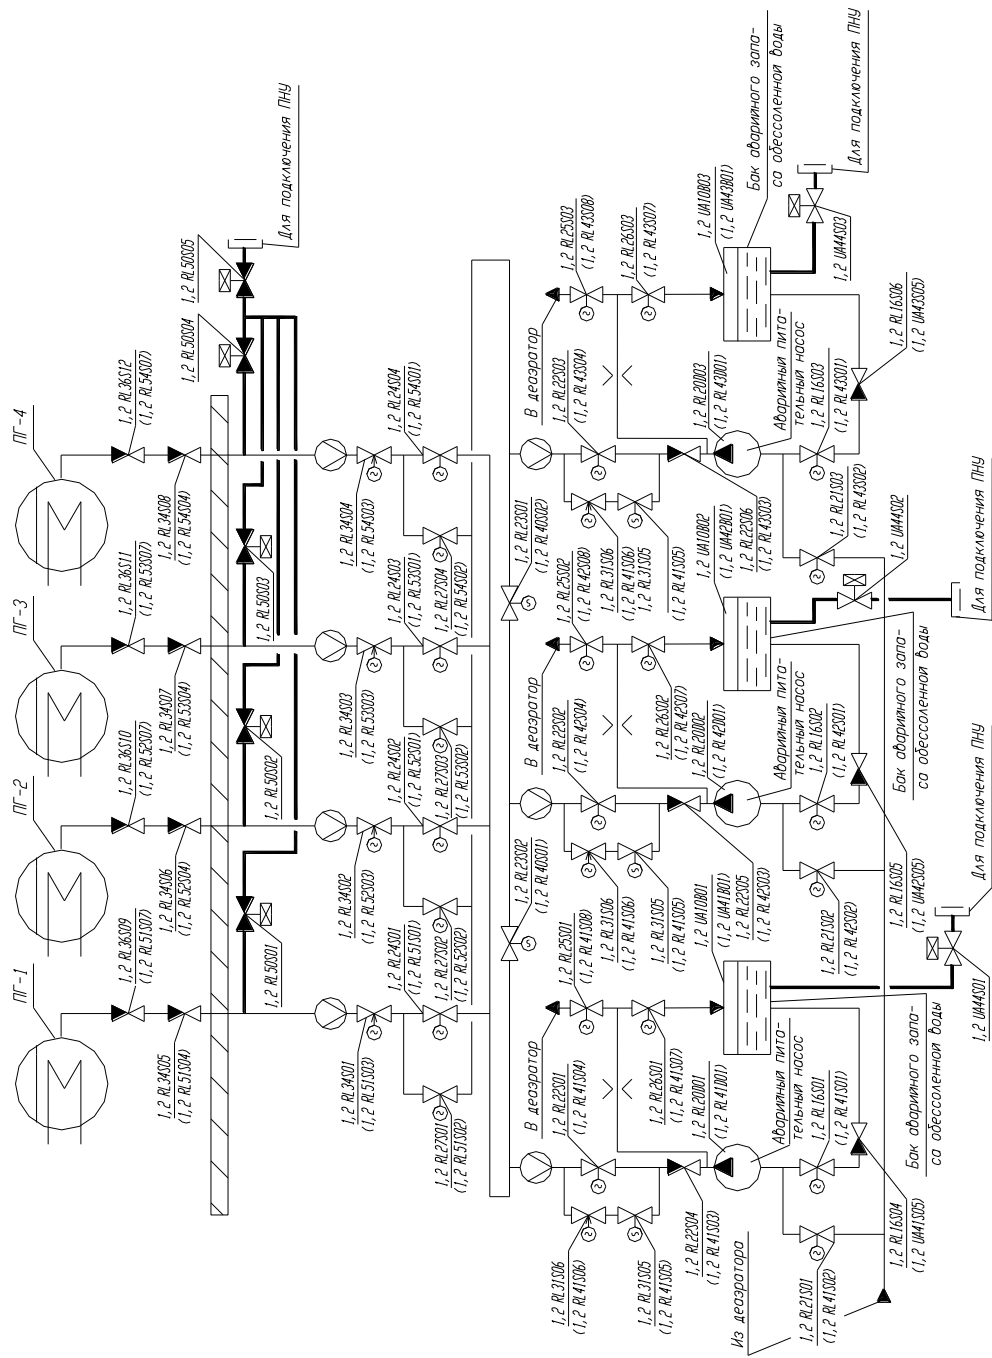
ПГ-1
ПГ-2
ПГ-3
ПГ-4

1,2 RL36S09
(1,2 RL51S07)
1,2 RL36S10
(1,2 RL52S07)
1,2 RL36S11
(1,2 RL53S07)
1,2 RL36S12
(1,2 RL54S07)

1,2 RL34S05
(1,2 RL51S04)
1,2 RL34S06
(1,2 RL52S04)
1,2 RL34S07
(1,2 RL53S04)
1,2 RL34S08
(1,2 RL54S04)

1,2 RL50S01
1,2 RL50S02
1,2 RL50S03
1,2 RL50S04
1,2 RL50S05
Для подключения ПНУ

1,2 RL34S01
(1,2 RL51S03)
1,2 RL34S02
(1,2 RL52S03)
1,2 RL34S03
(1,2 RL53S03)
1,2 RL34S04
(1,2 RL54S03)

1,2 RL24S01
(1,2 RL51S01)
1,2 RL24S02
(1,2 RL52S01)
1,2 RL24S03
(1,2 RL53S01)
1,2 RL24S04
(1,2 RL54S01)

1,2 RL27S01
(1,2 RL51S02)
1,2 RL27S02
(1,2 RL52S02)
1,2 RL27S03
(1,2 RL53S02)
1,2 RL27S04
(1,2 RL54S02)

1,2 RL23S02
(1,2 RL40S01)
1,2 RL23S01
(1,2 RL40S02)

1,2 RL31S06
(1,2 RL41S06)
1,2 RL31S05
(1,2 RL41S05)
1,2 RL22S04
(1,2 RL41S03)
Из деаэратора
1,2 RL21S01
(1,2 RL41S02)
1,2 RL16S04
(1,2 UA41S05)

В деаэратор
1,2 RL22S01
(1,2 RL41S04)
1,2 RL25S01
(1,2 RL41S08)
1,2 RL31S06
(1,2 RL41S06)
1,2 RL31S05
(1,2 RL41S05)
1,2 RL26S01
(1,2 RL41S07)
1,2 RL20D01
(1,2 RL41D01)
Аварийный пита-
тельный насос
1,2 RL16S01
(1,2 RL41S01)
1,2 UA10B01
(1,2 UA41B01)
1,2 RL22S05
(1,2 RL42S03)
Бак аварийного запа-
са обессоленной воды
1,2 UA44S01
Для подключения ПНУ

1,2 RL21S02
(1,2 RL42S02)
1,2 RL16S05
(1,2 UA42S05)

В деаэратор
1,2 RL22S02
(1,2 RL42S04)
1,2 RL26S02
(1,2 RL42S07)
1,2 RL20D02
(1,2 RL42D01)
Аварийный пита-
тельный насос
1,2 RL16S02
(1,2 RL42S01)
Бак аварийного запа-
са обессоленной воды

1,2 RL25S02
(1,2 RL42S08)
1,2 RL31S06
(1,2 RL41S06)
1,2 RL31S05
(1,2 RL41S05)
1,2 UA10B02
(1,2 UA42B01)
1,2 RL22S06
(1,2 RL43S03)
1,2 RL21S03
(1,2 RL43S02)
1,2 UA44S02
Для подключения ПНУ

В деаэратор
1,2 RL22S03
(1,2 RL43S04)
1,2 RL20D03
(1,2 RL43D01)
Аварийный пита-
тельный насос
1,2 RL16S03
(1,2 RL43S01)
1,2 RL25S03
(1,2 RL43S08)
1,2 RL26S03
(1,2 RL43S07)
1,2 UA10B03
(1,2 UA43B01)
Бак аварийного запа-
са обессоленной воды
1,2 UA44S03
Для подключения ПНУ
1,2 RL16S06
(1,2 UA43S05)